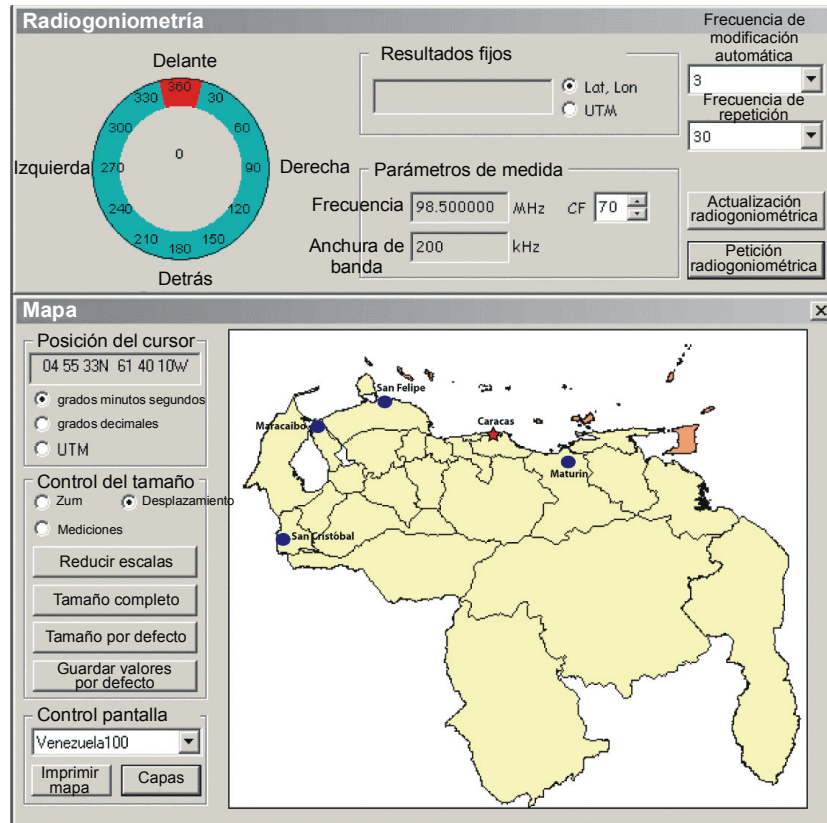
Radiogoniometría

Delante
360
330
30
300
60
Izquierda
270
0
90
Derecha
240
120
210
180
150
Detrás

Resultados fijos
Lat, Lon
UTM

Parámetros de medida
Frecuencia 98.500000 MHz CF 70
Anchura de banda 200 kHz

Frecuencia de modificación automática
3
Frecuencia de repetición
30

Actualización radiogoniométrica
Petición radiogoniométrica

Mapa

Posición del cursor
04 55 33N 61 40 10W
grados minutos segundos
grados decimales
UTM

Control del tamaño
Zum
Desplazamiento
Mediciones
Reducir escalas
Tamaño completo
Tamaño por defecto
Guardar valores por defecto

Control pantalla
Venezuela100
Imprimir mapa
Capas

San Felipe
Maracaibo
Caracas
Maturín
San Cristóbal